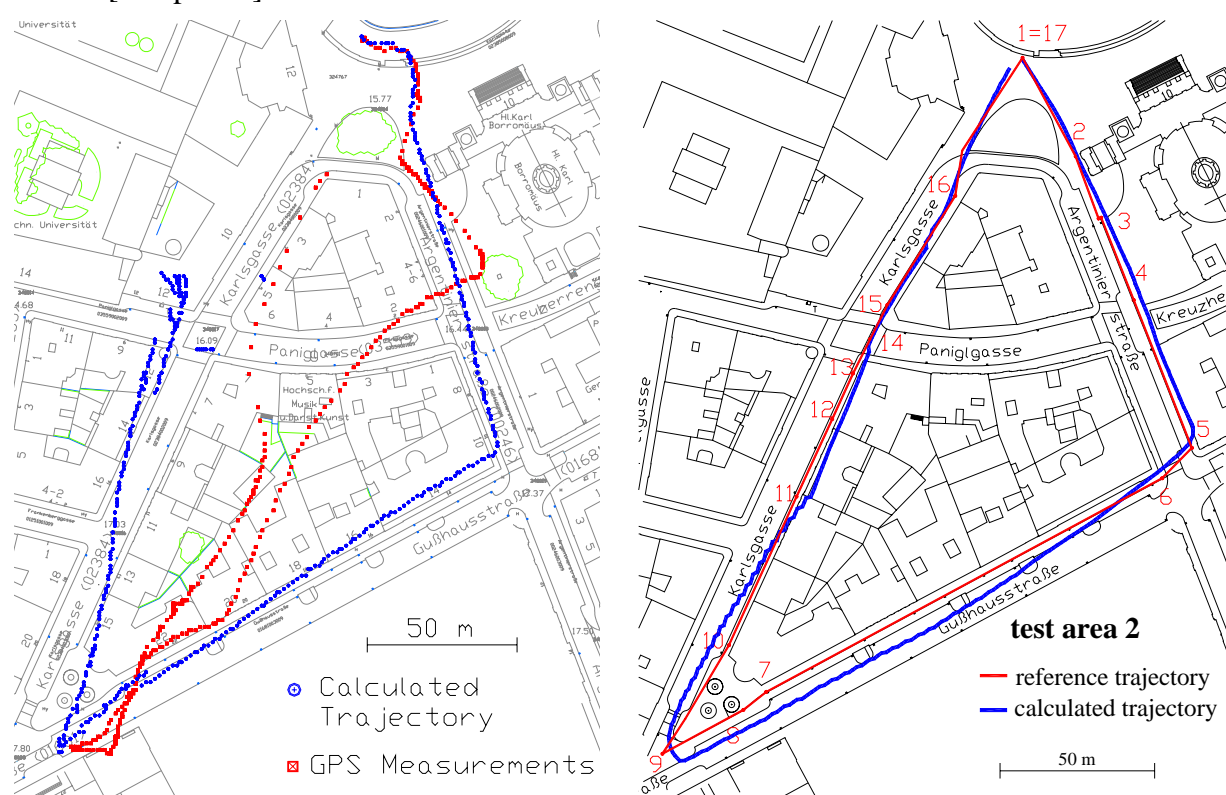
Universität
chn. Universität
12
15.77
324767
Hl.Karl Borromäus
Hl. Karl Borromäus
Karlsgasse (02384)
1
2
3
4-6
Argentinierstr. (00246)
Kreuzherrengasse
14
4.68
11
9
16.09
6
4
16.44
Paniglgasse
5
3
1
8
7
Hochsch.f. Musik u.Darst.Kunst
3
14
9
10
4-2
16
11
17.03
18
13
12.37
Gußhausstraße
(0168
18
15
Karlsgasse (02384)
20
17.50
7.80
50 m
Calculated Trajectory
GPS Measurements

1=17
2
3
4
16
Karlsgasse
Argentinierstraße
Kreuzhe
15
14
Paniglgasse
13
12
5
6
11
Karlsgasse
Gußhausstraße
gasse
test area 2
10
7
8
9
ße
reference trajectory
calculated trajectory
50 m